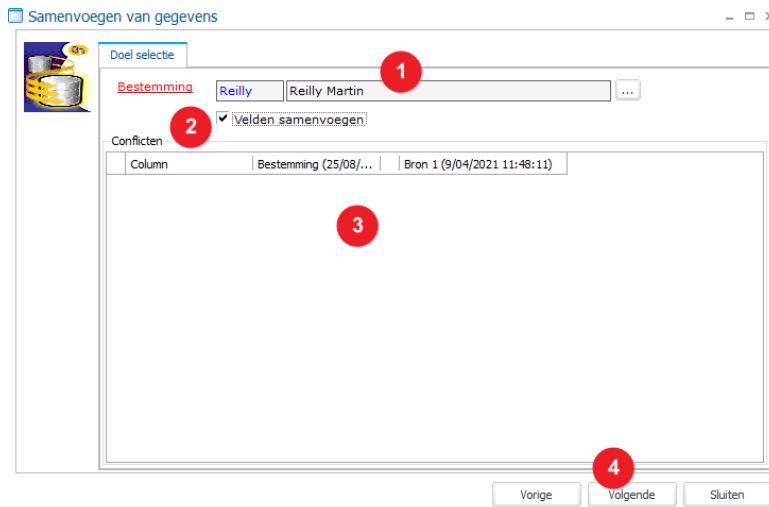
Samenvoegen van gegevens

Doel selectie

Bestemming Reilly Reilly Martin ...

1

2 Velden samenvoegen

Conflicten

| Column | Bestemming (25/08/... | Bron 1 (9/04/2021 11:48:11) |
|---|---|---|

3

4

Vorige Volgende Sluiten